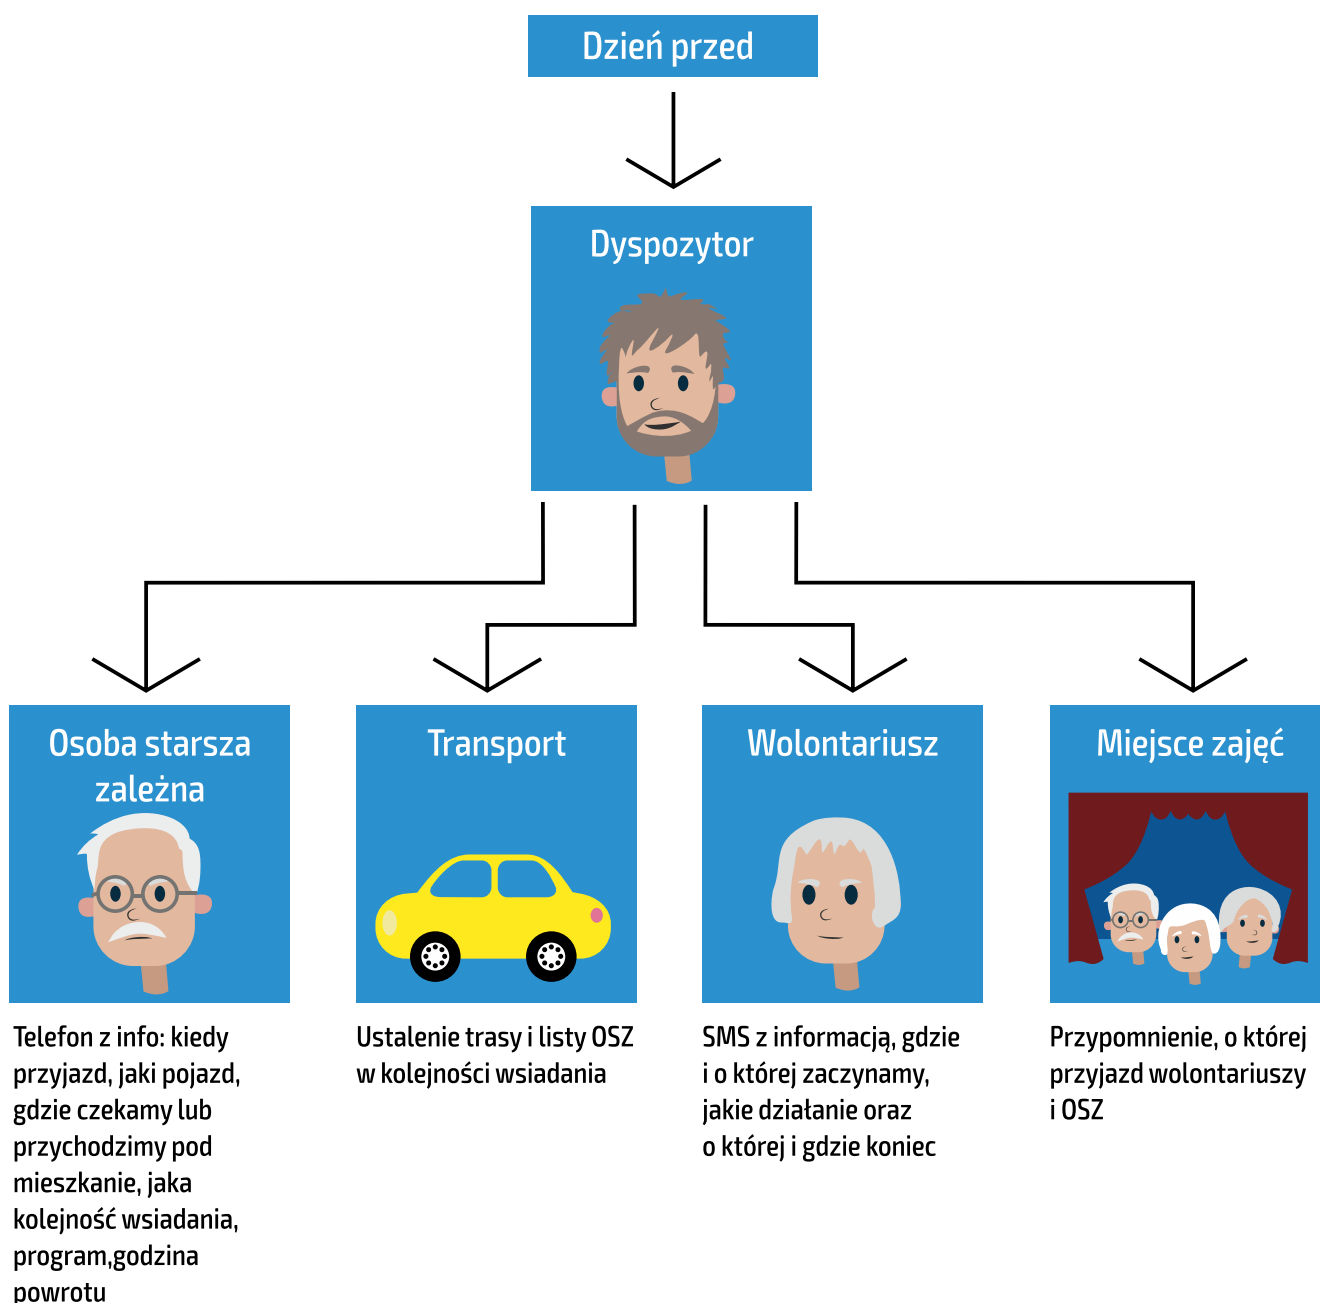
Dzień przed

Dyspozytor

Osoba starsza zależna

Transport

Wolontariusz

Miejsce zajęć

Telefon z info: kiedy przyjazd, jaki pojazd, gdzie czekamy lub przychodzimy pod mieszkanie, jaka kolejność wsiadania, program,godzina powrotu

Ustalenie trasy i listy OSZ w kolejności wsiadania

SMS z informacją, gdzie i o której zaczynamy, jakie działanie oraz o której i gdzie koniec

Przypomnienie, o której przyjazd wolontariuszy i OSZ